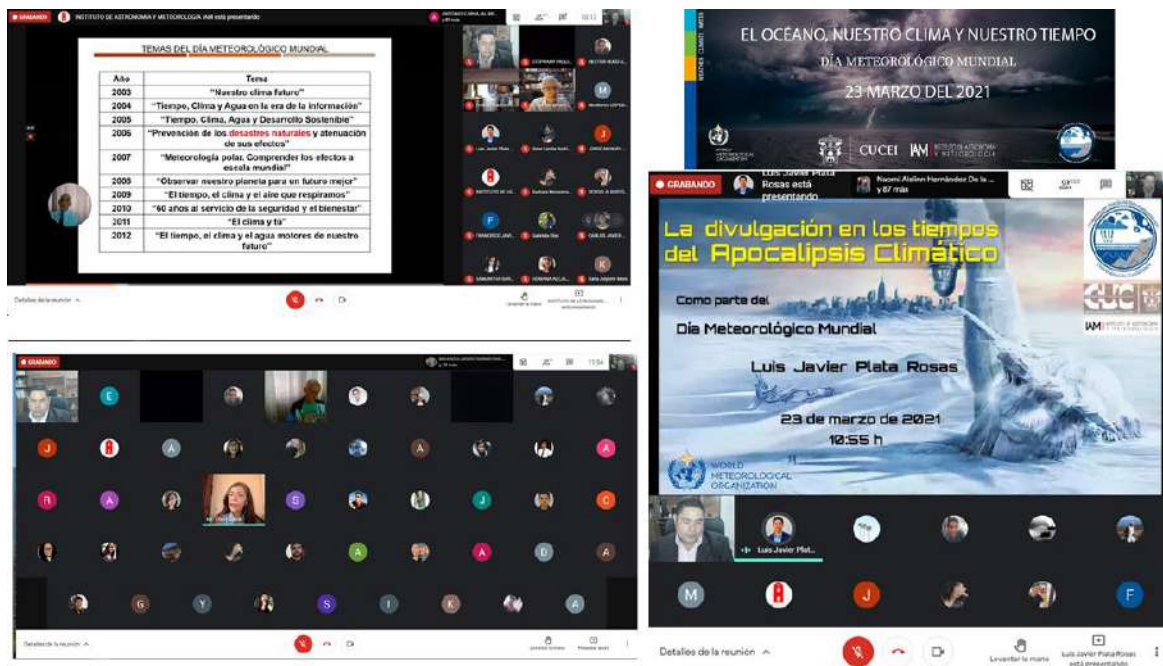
GRABANDO INSTITUTO DE ASTRONOMÍA Y METEOROLOGÍA IAM está presentando

TEMAS DEL DÍA METEOROLÓGICO MUNDIAL

| Año | Tema |
|---|---|
| 2003 | "Nuestro clima futuro" |
| 2004 | "Tiempo, Clima y Agua en la era de la información" |
| 2005 | "Tiempo, Clima, Agua y Desarrollo Sostenible" |
| 2006 | "Prevención de los desastres naturales y atenuación de sus efectos" |
| 2007 | "Meteorología polar. Comprender los efectos a escala mundial" |
| 2008 | "Observar nuestro planeta para un futuro mejor" |
| 2009 | "El tiempo, el clima y el aire que respiramos" |
| 2010 | "60 años al servicio de la seguridad y el bienestar" |
| 2011 | "El clima y tú" |
| 2012 | "El tiempo, el clima y el agua motores de nuestro futuro" |

Detalles de la reunión

EL OCÉANO, NUESTRO CLIMA Y NUESTRO TIEMPO
DÍA METEOROLÓGICO MUNDIAL
23 MARZO DEL 2021
CUCEI IAM INSTITUTO DE ASTRONOMÍA Y METEOROLOGÍA

GRABANDO Luis Javier Plata Rosas está presentando Naomi Aislinn Hernández De la ... y 87 más

La divulgación en los tiempos del Apocalipsis Climático
Como parte del
Día Meteorológico Mundial
Luis Javier Plata Rosas
23 de marzo de 2021
10:55 h
WORLD METEOROLOGICAL ORGANIZATION

Luis Javier Plat...

Detalles de la reunión
Levantar la mano
Luis Javier Plata Rosas está presentando

GRABANDO
Detalles de la reunión